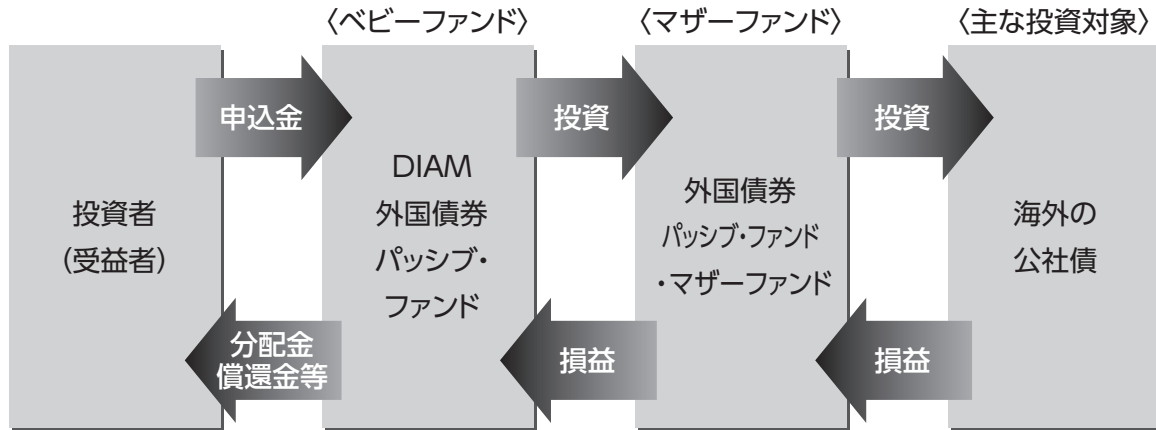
〈ベビーファンド〉 〈マザーファンド〉 〈主な投資対象〉

投資者
(受益者)

申込金

分配金
償還金等

DIAM
外国債券
パッシブ・
ファンド

投資

損益

外国債券
パッシブ・ファンド
・マザーファンド

投資

損益

海外の
公社債